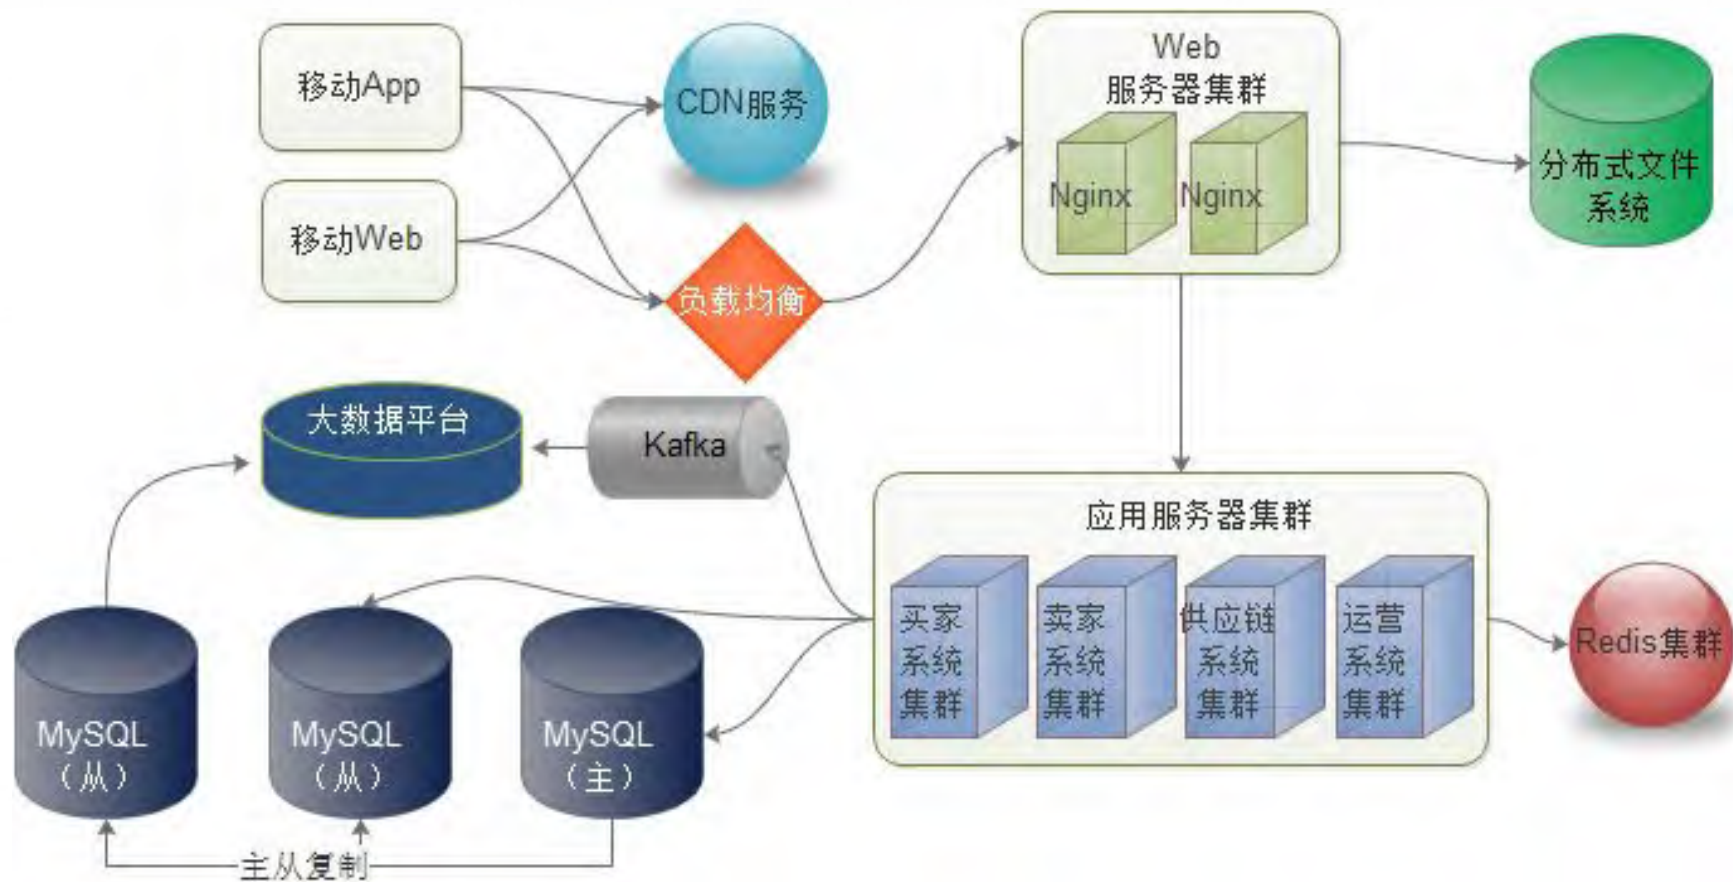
移动App

移动Web

CDN服务

负载均衡

Web
服务器集群

Nginx

Nginx

分布式文件
系统

大数据平台

Kafka

应用服务器集群

买家
系统
集群

卖家
系统
集群

供应链
系统
集群

运营
系统
集群

Redis集群

MySQL
（从）

MySQL
（从）

MySQL
（主）

主从复制